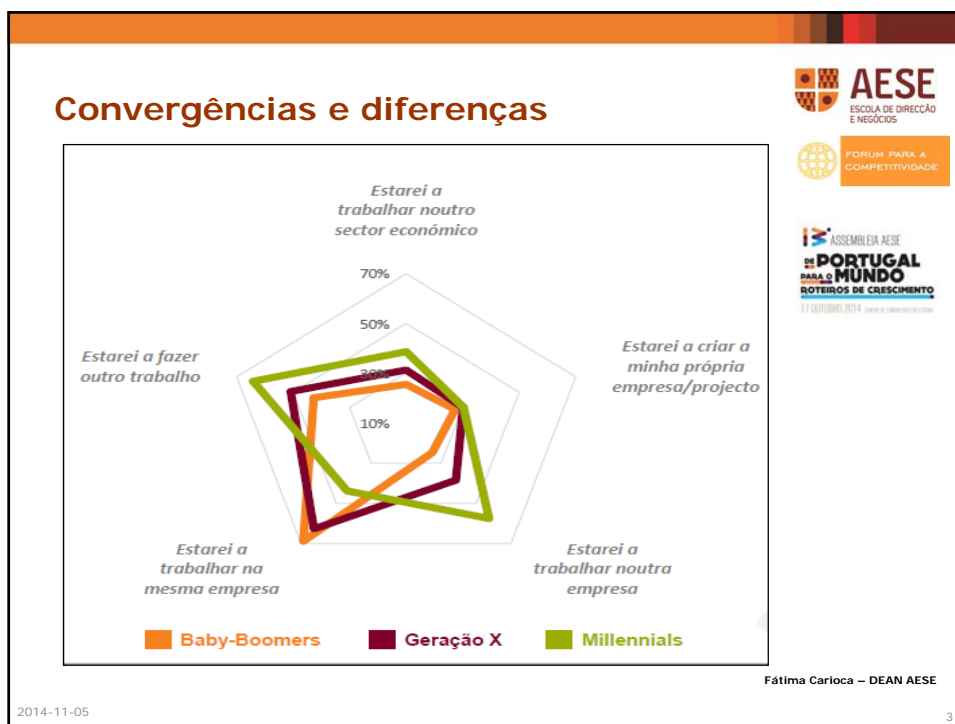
Convergências e diferenças

AESE
ESCOLA DE DIRECÇÃO E NEGÓCIOS

FORUM PARA A COMPETITIVIDADE

13 ASSEMBLEIA AESE
DE PORTUGAL PARA O MUNDO
ROTEIROS DE CRESCIMENTO
17 OUTUBRO 2014 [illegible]

Estarei a trabalhar noutro sector económico

70%
50%
30%
10%

Estarei a fazer outro trabalho

Estarei a criar a minha própria empresa/projecto

Estarei a trabalhar na mesma empresa

Estarei a trabalhar noutra empresa

Baby-Boomers
Geração X
Millennials

Fátima Carioca – DEAN AESE

2014-11-05

3